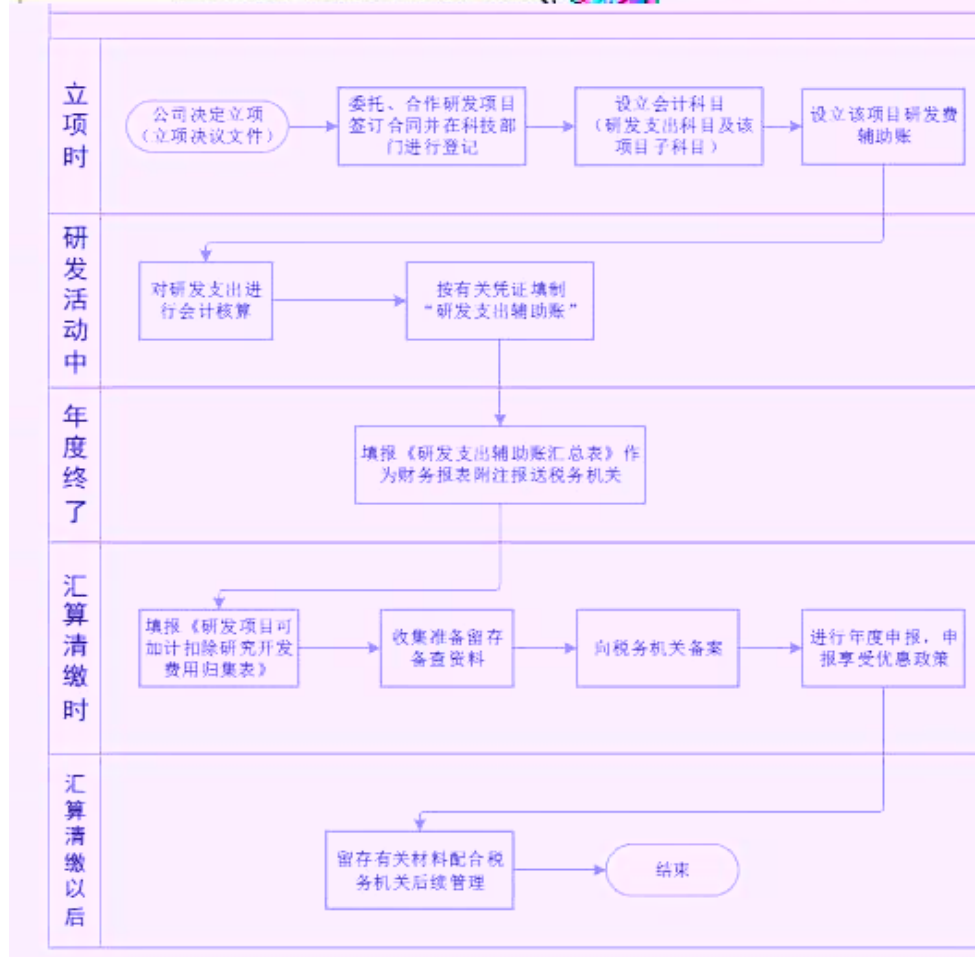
立项时

公司决定立项（立项决议文件）

委托、合作研发项目签订合同并在科技部门进行登记

设立会计科目（研发支出科目及该项目子科目）

设立该项目研发费辅助账

研发活动中

对研发支出进行会计核算

按有关凭证填制“研发支出辅助账”

年度终了

填报《研发支出辅助账汇总表》作为财务报表附注报送税务机关

汇算清缴时

填报《研发项目可加计扣除研究开发费用归集表》

收集准备留存备查资料

向税务机关备案

进行年度申报，申报享受优惠政策

汇算清缴以后

留存有关材料配合税务机关后续管理

结束